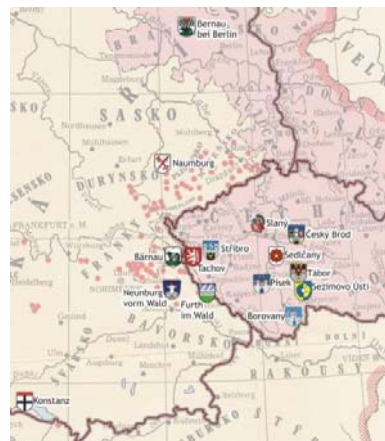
Bernau bei Berlin

SASKO

DURYNSKO

Naumburg

FRANKFURT a. M.

Slaný

Český Brod

Sedlčany

Tábor

Bärnau

Stříbro

Tachov

Písek

Sezimovo Ústí

Neunburg vorm Wald

Furth im Wald

Borovany

BAVORSKO

RAKOUSY

Konstanz

Magdeburg

Erfurt

Nordhausen

Würzburg

VÍDEŇ